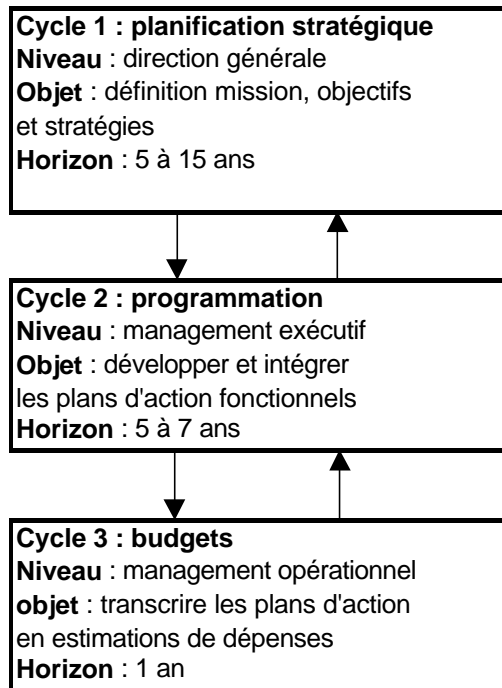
Cycle 1 : planification stratégique
Niveau : direction générale
Objet : définition mission, objectifs et stratégies
Horizon : 5 à 15 ans

Cycle 2 : programmation
Niveau : management exécutif
Objet : développer et intégrer les plans d'action fonctionnels
Horizon : 5 à 7 ans

Cycle 3 : budgets
Niveau : management opérationnel
objet : transcrire les plans d'action en estimations de dépenses
Horizon : 1 an